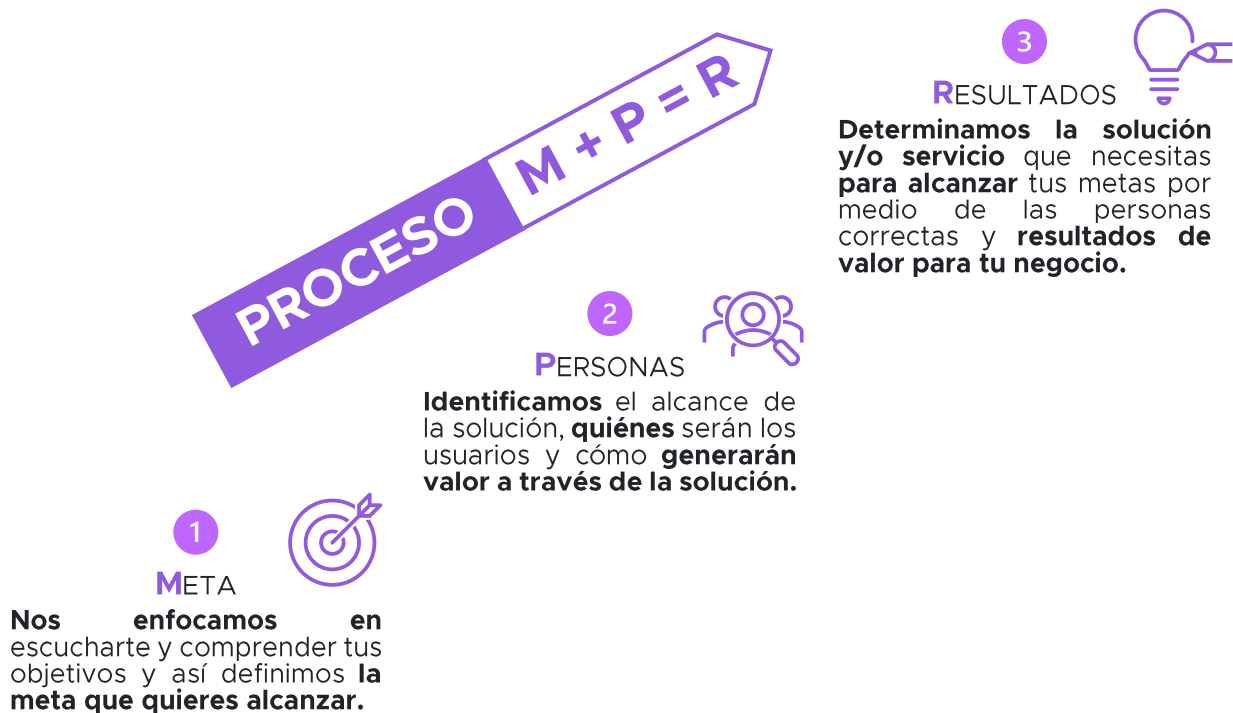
PROCESO M + P = R

3

RESULTADOS

Determinamos la solución y/o servicio que necesitas para alcanzar tus metas por medio de las personas correctas y resultados de valor para tu negocio.

2

PERSONAS

Identificamos el alcance de la solución, quiénes serán los usuarios y cómo generarán valor a través de la solución.

1

META

Nos enfocamos en escucharte y comprender tus objetivos y así definimos la meta que quieres alcanzar.